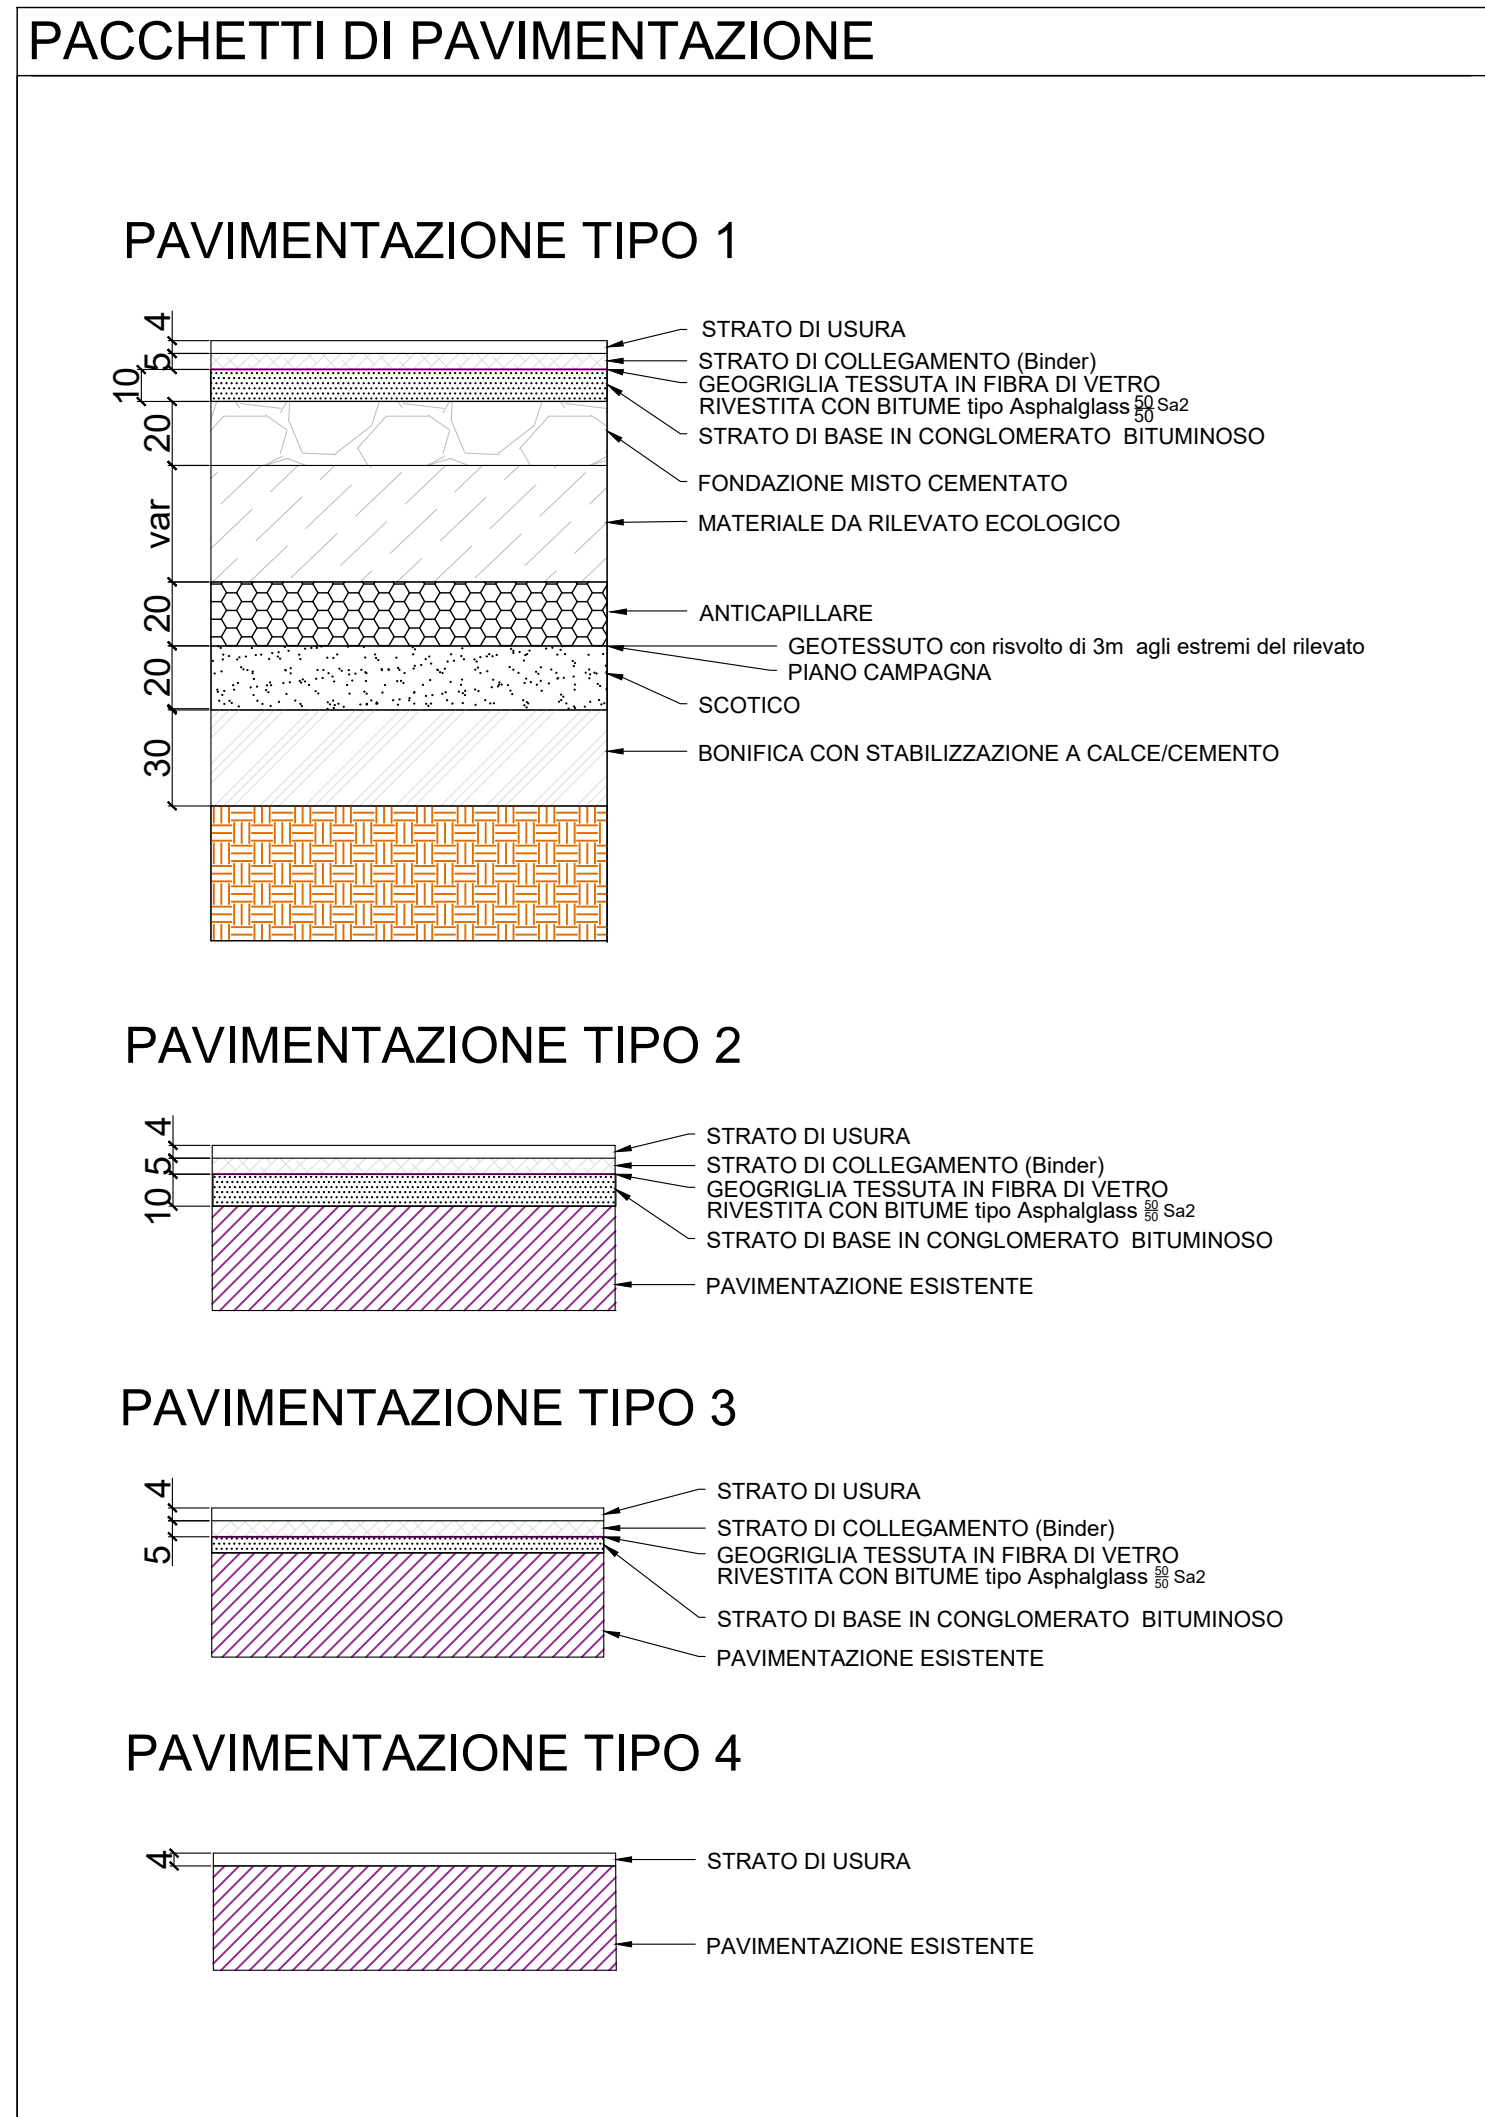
PACCHETTI DI PAVIMENTAZIONE

PAVIMENTAZIONE TIPO 1

4
5
10
20
var
20
20
30

STRATO DI USURA
STRATO DI COLLEGAMENTO (Binder)
GEOGRIGLIA TESSUTA IN FIBRA DI VETRO RIVESTITA CON BITUME tipo Asphalglass $\frac{50}{50}$ Sa2
STRATO DI BASE IN CONGLOMERATO BITUMINOSO
FONDAZIONE MISTO CEMENTATO
MATERIALE DA RILEVATO ECOLOGICO
ANTICAPILLARE
GEOTESSUTO con risvolto di 3m agli estremi del rilevato
PIANO CAMPAGNA
SCOTICO
BONIFICA CON STABILIZZAZIONE A CALCE/CEMENTO

PAVIMENTAZIONE TIPO 2

4
5
10

STRATO DI USURA
STRATO DI COLLEGAMENTO (Binder)
GEOGRIGLIA TESSUTA IN FIBRA DI VETRO RIVESTITA CON BITUME tipo Asphalglass $\frac{50}{50}$ Sa2
STRATO DI BASE IN CONGLOMERATO BITUMINOSO
PAVIMENTAZIONE ESISTENTE

PAVIMENTAZIONE TIPO 3

4
5

STRATO DI USURA
STRATO DI COLLEGAMENTO (Binder)
GEOGRIGLIA TESSUTA IN FIBRA DI VETRO RIVESTITA CON BITUME tipo Asphalglass $\frac{50}{50}$ Sa2
STRATO DI BASE IN CONGLOMERATO BITUMINOSO
PAVIMENTAZIONE ESISTENTE

PAVIMENTAZIONE TIPO 4

4

STRATO DI USURA
PAVIMENTAZIONE ESISTENTE